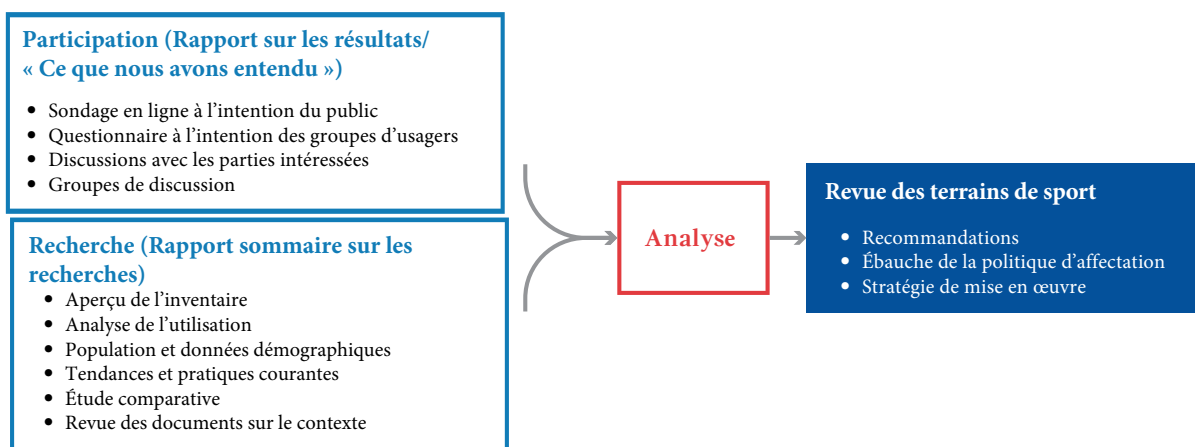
Participation (Rapport sur les résultats/ « Ce que nous avons entendu »)

- Sondage en ligne à l’intention du public
- Questionnaire à l’intention des groupes d’usagers
- Discussions avec les parties intéressées
- Groupes de discussion

Recherche (Rapport sommaire sur les recherches)

- Aperçu de l’inventaire
- Analyse de l’utilisation
- Population et données démographiques
- Tendances et pratiques courantes
- Étude comparative
- Revue des documents sur le contexte

Analyse

Revue des terrains de sport

- Recommandations
- Ébauche de la politique d’affectation
- Stratégie de mise en œuvre